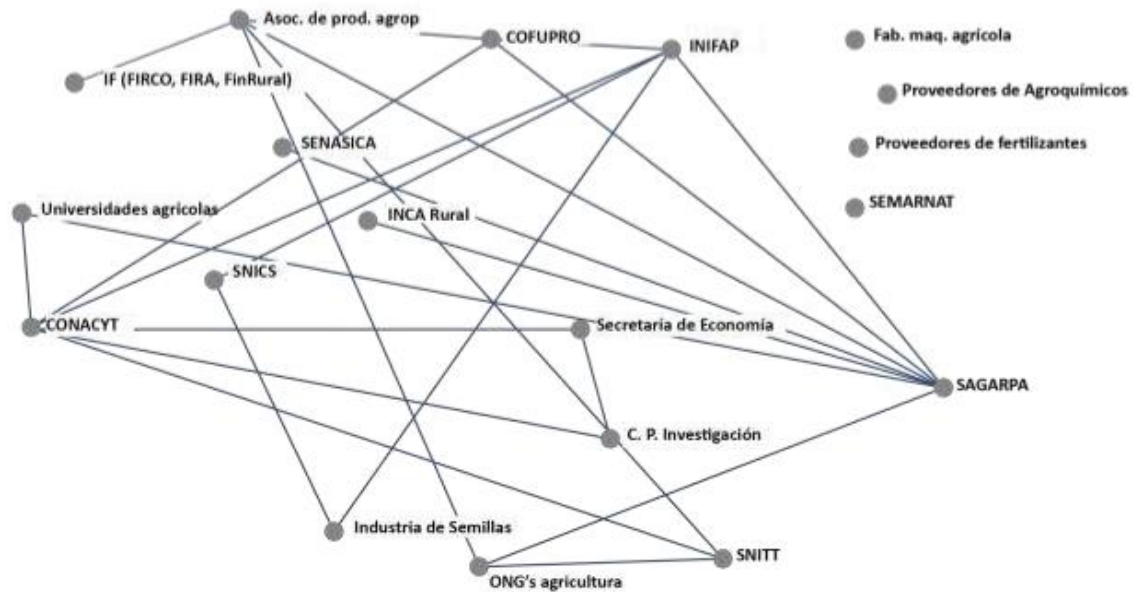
Asoc. de prod. agrop
COFUPRO
INIFAP
Fab. maq. agrícola
IF (FIRCO, FIRA, FinRural)
Proveedores de Agroquímicos
Proveedores de fertilizantes
SENASICA
Universidades agricolas
INCA Rural
SEMARNAT
SNICS
CONACYT
Secretaría de Economía
SAGARPA
C. P. Investigación
Industria de Semillas
SNITT
ONG's agricultura